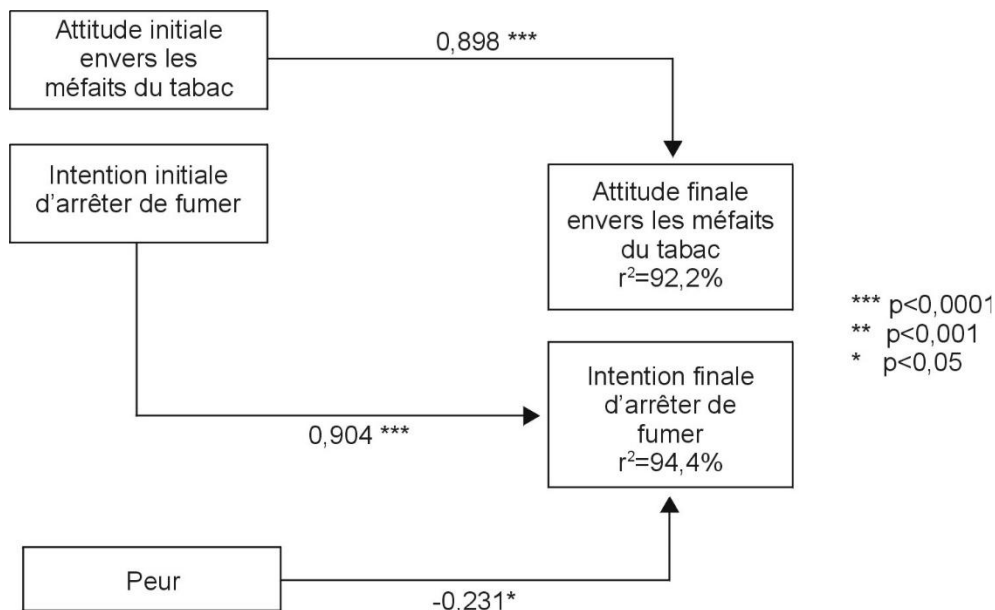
Attitude initiale envers les méfaits du tabac

0,898 ***

Intention initiale d'arrêter de fumer

Attitude finale envers les méfaits du tabac
$r^2$=92,2%

*** p<0,0001
** p<0,001
* p<0,05

Intention finale d'arrêter de fumer
$r^2$=94,4%

0,904 ***

Peur

-0,231*